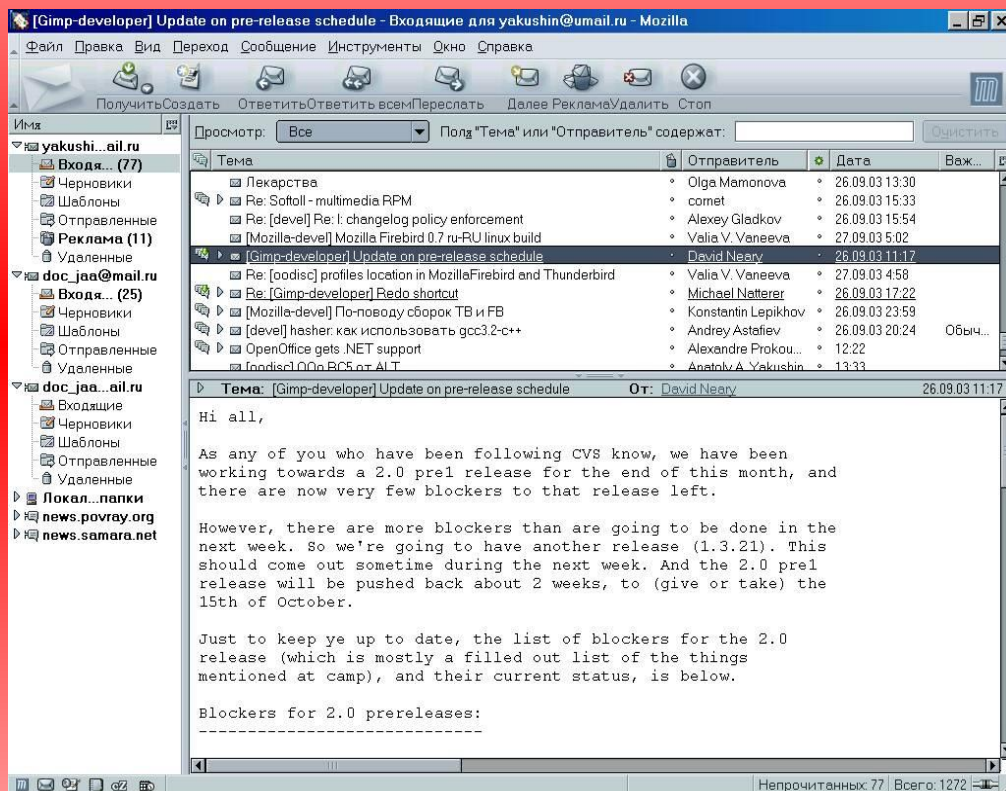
[Gimp-developer] Update on pre-release schedule - Входящие для yakushin@umail.ru - Mozilla

Файл Правка Вид Переход Сообщение Инструменты Окно Справка

Получить Создать Ответить Ответить всем Переслать Далее Реклама Удалить Стоп

Имя
yakushi...ail.ru
Входя... (77)
Черновики
Шаблоны
Отправленные
Реклама (11)
Удаленные
doc_jaa@mail.ru
Входя... (25)
Черновики
Шаблоны
Отправленные
Удаленные
doc_jaa...ail.ru
Входящие
Черновики
Шаблоны
Отправленные
Удаленные
Локал...папки
news.povray.org
news.samara.net

Просмотр: Все
Поля "Тема" или "Отправитель" содержат:
Очистить

| Тема | Отправитель | Дата | Важ... |
|---|---|---|---|
| Лекарства | Olga Mamonova | 26.09.03 13:30 | |
| Re: Softoll - multimedia RPM | comet | 26.09.03 15:33 | |
| Re: [devel] Re: I: changelog policy enforcement | Alexey Gladkov | 26.09.03 15:54 | |
| [Mozilla-devel] Mozilla Firebird 0.7 ru-RU linux build | Valia V. Vaneeva | 27.09.03 5:02 | |
| [Gimp-developer] Update on pre-release schedule | David Neary | 26.09.03 11:17 | |
| Re: [oodisc] profiles location in MozillaFirebird and Thunderbird | Valia V. Vaneeva | 27.09.03 4:58 | |
| Re: [Gimp-developer] Redo shortcut | Michael Natterer | 26.09.03 17:22 | |
| [Mozilla-devel] По-поводу сборок TB и FB | Konstantin Lepikhov | 26.09.03 23:59 | |
| [devel] hasher: как использовать gcc3.2-c++ | Andrey Astafiev | 26.09.03 20:24 | Обыч... |
| OpenOffice gets .NET support | Alexandre Prokou... | 12:22 | |
| [oodisc] OOo RC5 от ALT | Anatoly A. Yakushin | 13:33 | |

Тема: [Gimp-developer] Update on pre-release schedule От: David Neary 26.09.03 11:17

Hi all,

As any of you who have been following CVS know, we have been working towards a 2.0 pre1 release for the end of this month, and there are now very few blockers to that release left.

However, there are more blockers than are going to be done in the next week. So we're going to have another release (1.3.21). This should come out sometime during the next week. And the 2.0 pre1 release will be pushed back about 2 weeks, to (give or take) the 15th of October.

Just to keep ye up to date, the list of blockers for the 2.0 release (which is mostly a filled out list of the things mentioned at camp), and their current status, is below.

Blockers for 2.0 prereleases:
-----------------------------

Непрочитанных: 77 Всего: 1272